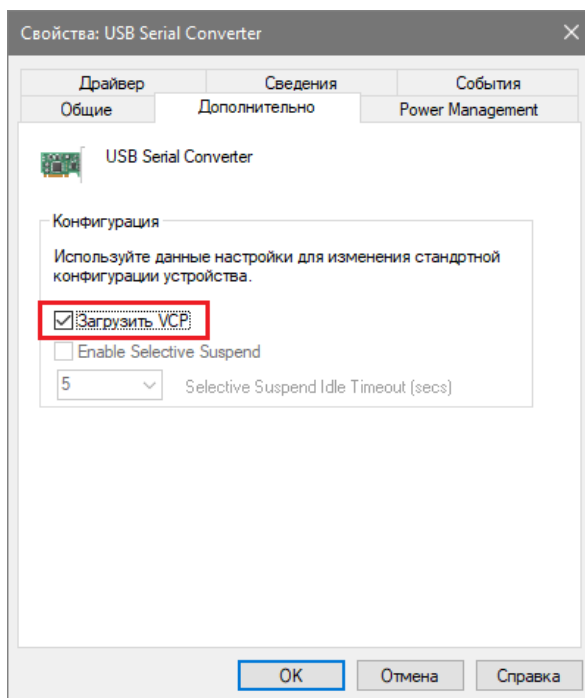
Свойства: USB Serial Converter

Драйвер
Сведения
События
Общие
Дополнительно
Power Management

USB Serial Converter

Конфигурация

Используйте данные настройки для изменения стандртной конфигурации устройства.

Загрузить VCP

Enable Selective Suspend

5

Selective Suspend Idle Timeout (secs)

OK
Отмена
Справка